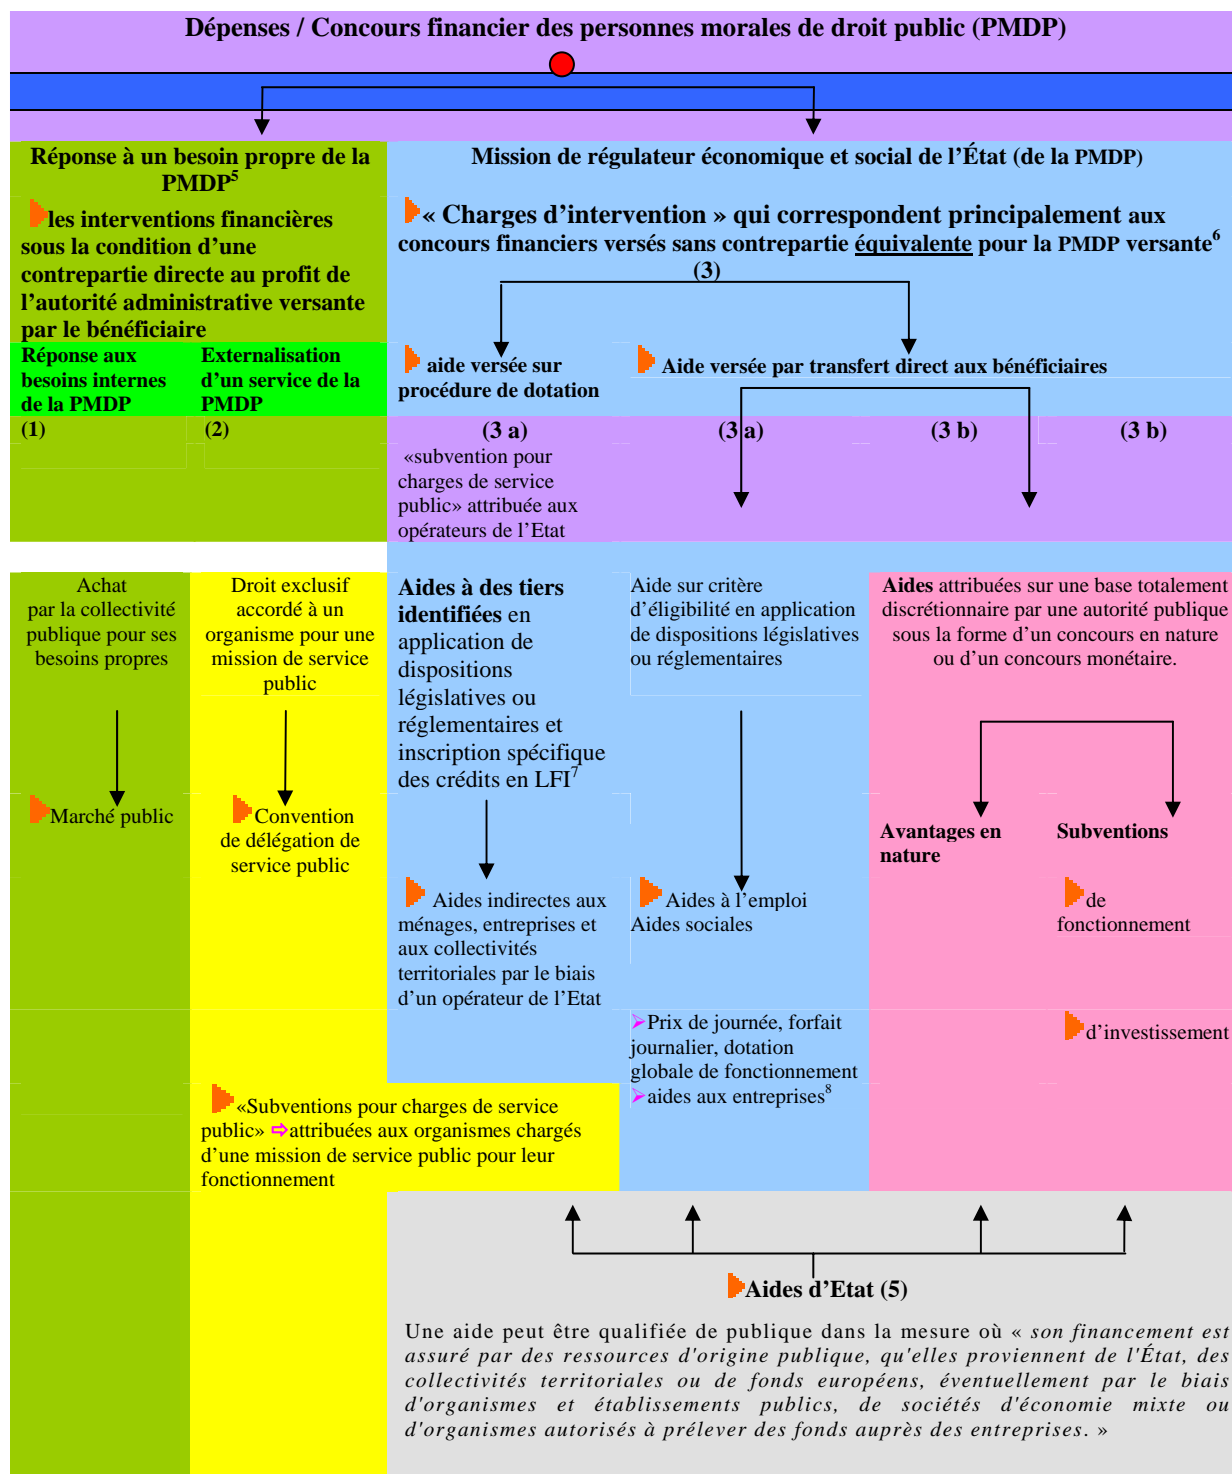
Dépenses / Concours financier des personnes morales de droit public (PMDP)

Réponse à un besoin propre de la PMDP$^5$

les interventions financières sous la condition d'une contrepartie directe au profit de l'autorité administrative versante par le bénéficiaire

Réponse aux besoins internes de la PMDP
(1)

Externalisation d'un service de la PMDP
(2)

Mission de régulateur économique et social de l'État (de la PMDP)

« Charges d'intervention » qui correspondent principalement aux concours financiers versés sans contrepartie équivalente pour la PMDP versante$^6$
(3)

aide versée sur procédure de dotation

Aide versée par transfert direct aux bénéficiaires

(3 a)
«subvention pour charges de service public» attribuée aux opérateurs de l'Etat

(3 a)

(3 b)

(3 b)

Achat par la collectivité publique pour ses besoins propres

Marché public

Droit exclusif accordé à un organisme pour une mission de service public

Convention de délégation de service public

Aides à des tiers identifiées en application de dispositions législatives ou réglementaires et inscription spécifique des crédits en LFI$^7$

Aides indirectes aux ménages, entreprises et aux collectivités territoriales par le biais d'un opérateur de l'Etat

Aide sur critère d'éligibilité en application de dispositions législatives ou réglementaires

Aides à l'emploi
Aides sociales

Prix de journée, forfait journalier, dotation globale de fonctionnement
aides aux entreprises$^8$

Aides attribuées sur une base totalement discrétionnaire par une autorité publique sous la forme d'un concours en nature ou d'un concours monétaire.

Avantages en nature

Subventions

de fonctionnement

d'investissement

«Subventions pour charges de service public» ⇨attribuées aux organismes chargés d'une mission de service public pour leur fonctionnement

Aides d'Etat (5)

Une aide peut être qualifiée de publique dans la mesure où « son financement est assuré par des ressources d'origine publique, qu'elles proviennent de l'État, des collectivités territoriales ou de fonds européens, éventuellement par le biais d'organismes et établissements publics, de sociétés d'économie mixte ou d'organismes autorisés à prélever des fonds auprès des entreprises. »